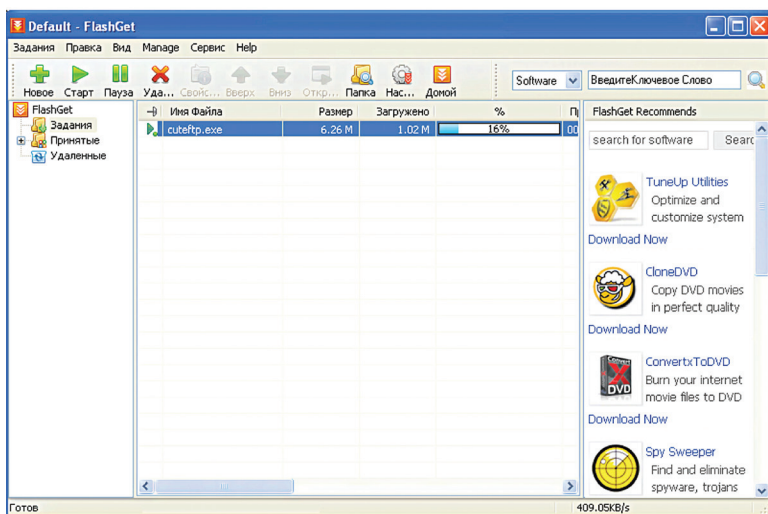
Default - FlashGet

Задания Правка Вид Manage Сервис Help

Новое Старт Пауза Уда... Свойс... Вверх Вниз Откр... Папка Нас... Домой

Software

ВведитеКлючевое Слово

FlashGet
Задания
Принятые
Удаленные

| | Имя Файла | Размер | Загружено | % | П |
|---|---|---|---|---|---|
| | cuteftp.exe | 6.26 M | 1.02 M | 16% | 00 |

FlashGet Recommends

search for software

Searc

TuneUp Utilities
Optimize and customize system
Download Now

CloneDVD
Copy DVD movies in perfect quality
Download Now

ConvertxToDVD
Burn your internet movie files to DVD
Download Now

Spy Sweeper
Find and eliminate spyware, trojans

Готов

409.05KB/s